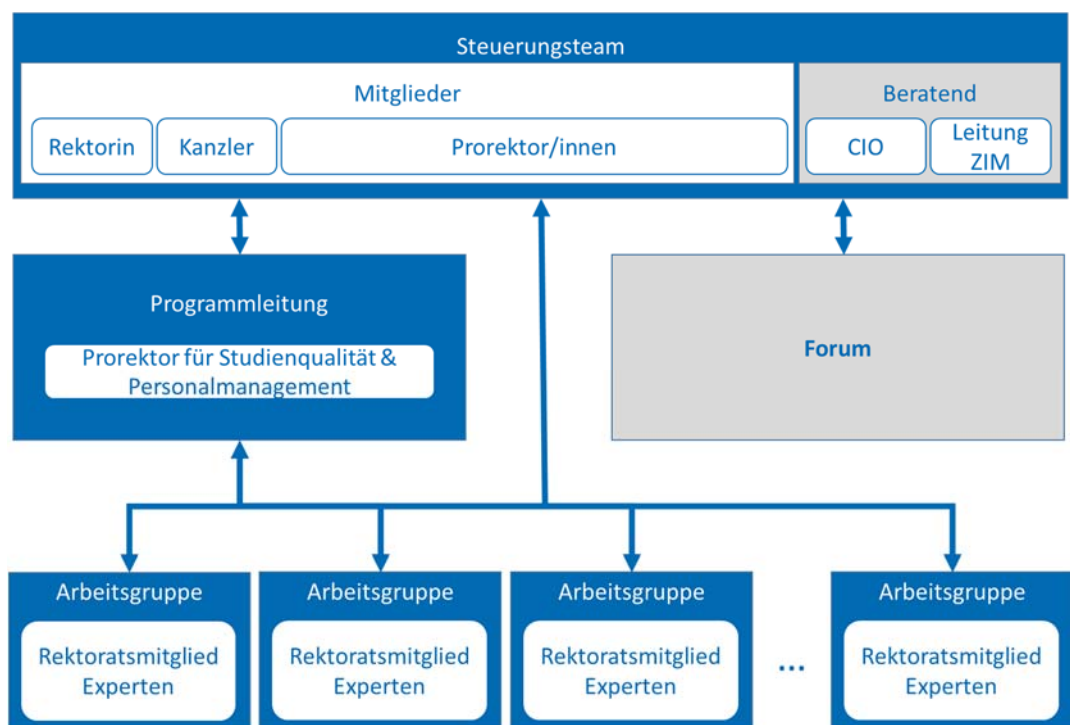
Steuerungsteam

Mitglieder

Rektorin

Kanzler

Prorektor/innen

Beratend

CIO

Leitung ZIM

Programmleitung

Prorektor für Studienqualität & Personalmanagement

Forum

Arbeitsgruppe

Rektoratsmitglied Experten

Arbeitsgruppe

Rektoratsmitglied Experten

Arbeitsgruppe

Rektoratsmitglied Experten

...

Arbeitsgruppe

Rektoratsmitglied Experten